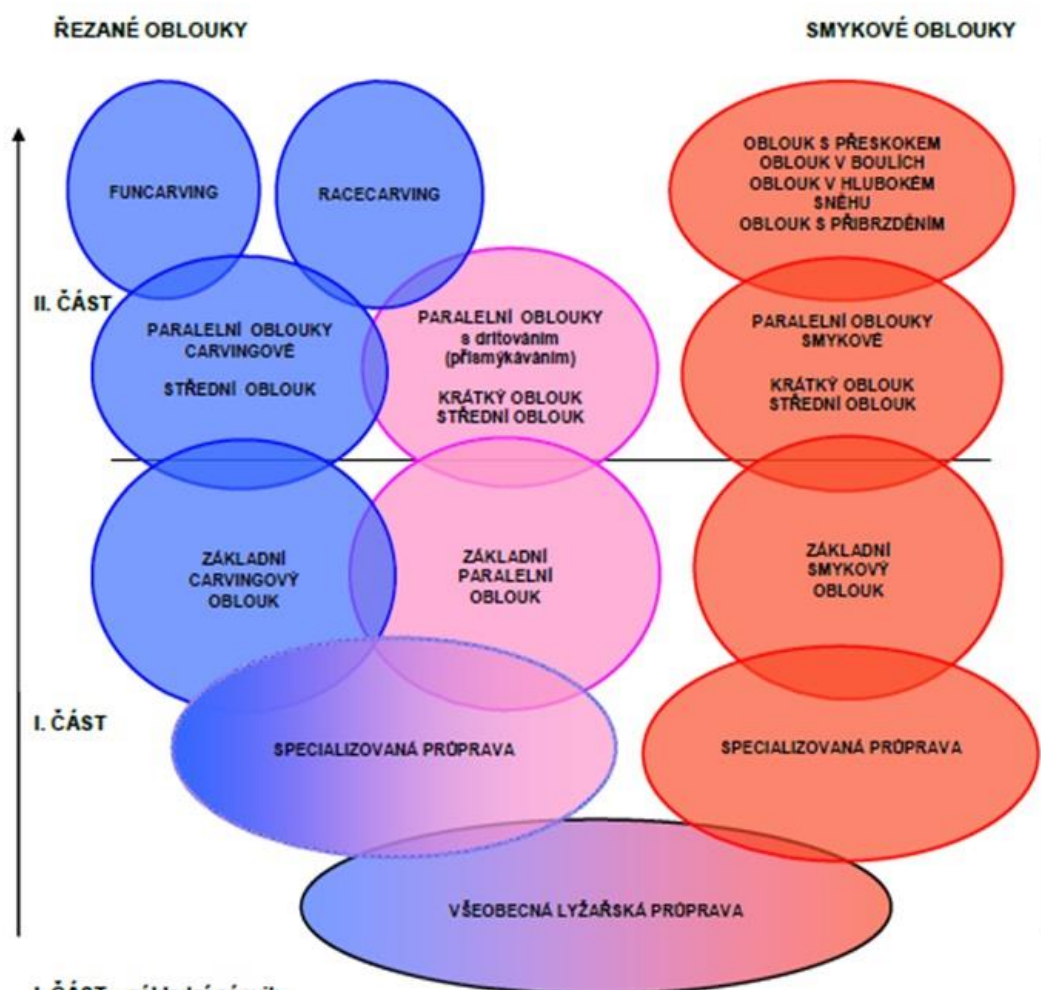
ŘEZANÉ OBLOUKY

SMYKOVÉ OBLOUKY

FUNCARVING

RACECARVING

OBLOUK S PŘESKOKEM
OBLOUK V BOULÍCH
OBLOUK V HLUBOKÉM SNĚHU
OBLOUK S PŘIBRZDĚNÍM

II. ČÁST

PARALELNÍ OBLOUKY CARVINGOVÉ

STŘEDNÍ OBLOUK

PARALELNÍ OBLOUKY
s dritováním
(přismýkáváním)

KRÁTKÝ OBLOUK
STŘEDNÍ OBLOUK

PARALELNÍ OBLOUKY SMYKOVÉ

KRÁTKÝ OBLOUK
STŘEDNÍ OBLOUK

ZÁKLADNÍ CARVINGOVÝ OBLOUK

ZÁKLADNÍ PARALELNÍ OBLOUK

ZÁKLADNÍ SMYKOVÝ OBLOUK

I. ČÁST

SPECIALIZOVANÁ PŘÍPRAVA

SPECIALIZOVANÁ PŘÍPRAVA

VŠEOBECNÁ LYŽAŘSKÁ PŘÍPRAVA

I. ČÁST – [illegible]